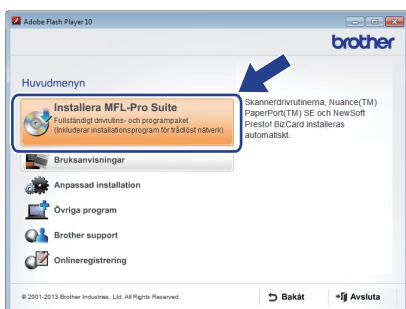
Adobe Flash Player 10

brother

Huvudmenyn

Installera MFL-Pro Suite
Fullständigt drivrutins- och programpaket
(Inkluderar installationsprogram för trådlöst nätverk)

Skannerdrivrutinerna, Nuance(TM) PaperPort(TM) SE och NewSoft Presto! BizCard installeras automatiskt.

Bruksanvisningar

Anpassad installation

Övriga program

Brother support

Onlineregistrering

© 2001-2013 Brother Industries, Ltd. All Rights Reserved.

Bakåt

Avsluta